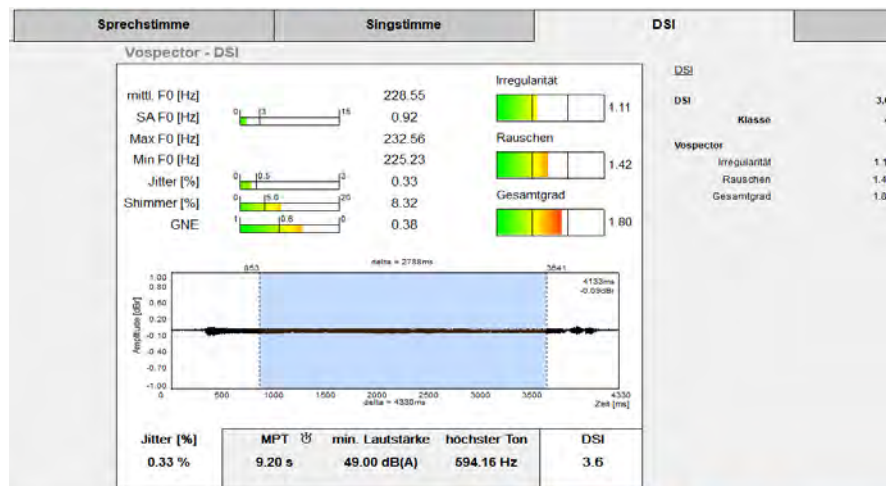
Sprechstimme | Singstimme | DSI

Vospector - DSI

mittl. F0 [Hz] 228.55
SA F0 [Hz] 0 3 15 0.92
Max F0 [Hz] 232.56
Min F0 [Hz] 225.23
Jitter [%] 0 0.5 3 0.33
Shimmer [%] 0 5.0 20 8.32
GNE 1 0.8 0 0.38

Irregularität 1.11
Rauschen 1.42
Gesamtgrad 1.80

853 delta = 2788ms 3641
4133ms -0.09dBr
1.00 0.80 0.60 0.20 -0.10 -0.40 -0.70 -1.00
Amplitude [dBr]
0 500 1000 1500 2000 2500 3000 3500 4330
delta = 4330ms
Zeit [ms]

| Jitter [%] | MPT | min. Lautstärke | höchster Ton | DSI |
|---|---|---|---|---|
| 0.33 % | 9.20 s | 49.00 dB(A) | 594.16 Hz | 3.6 |

DSI
DSI 3.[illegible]
Klasse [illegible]
Vospector
Irregularität 1.1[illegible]
Rauschen 1.4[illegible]
Gesamtgrad 1.8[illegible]